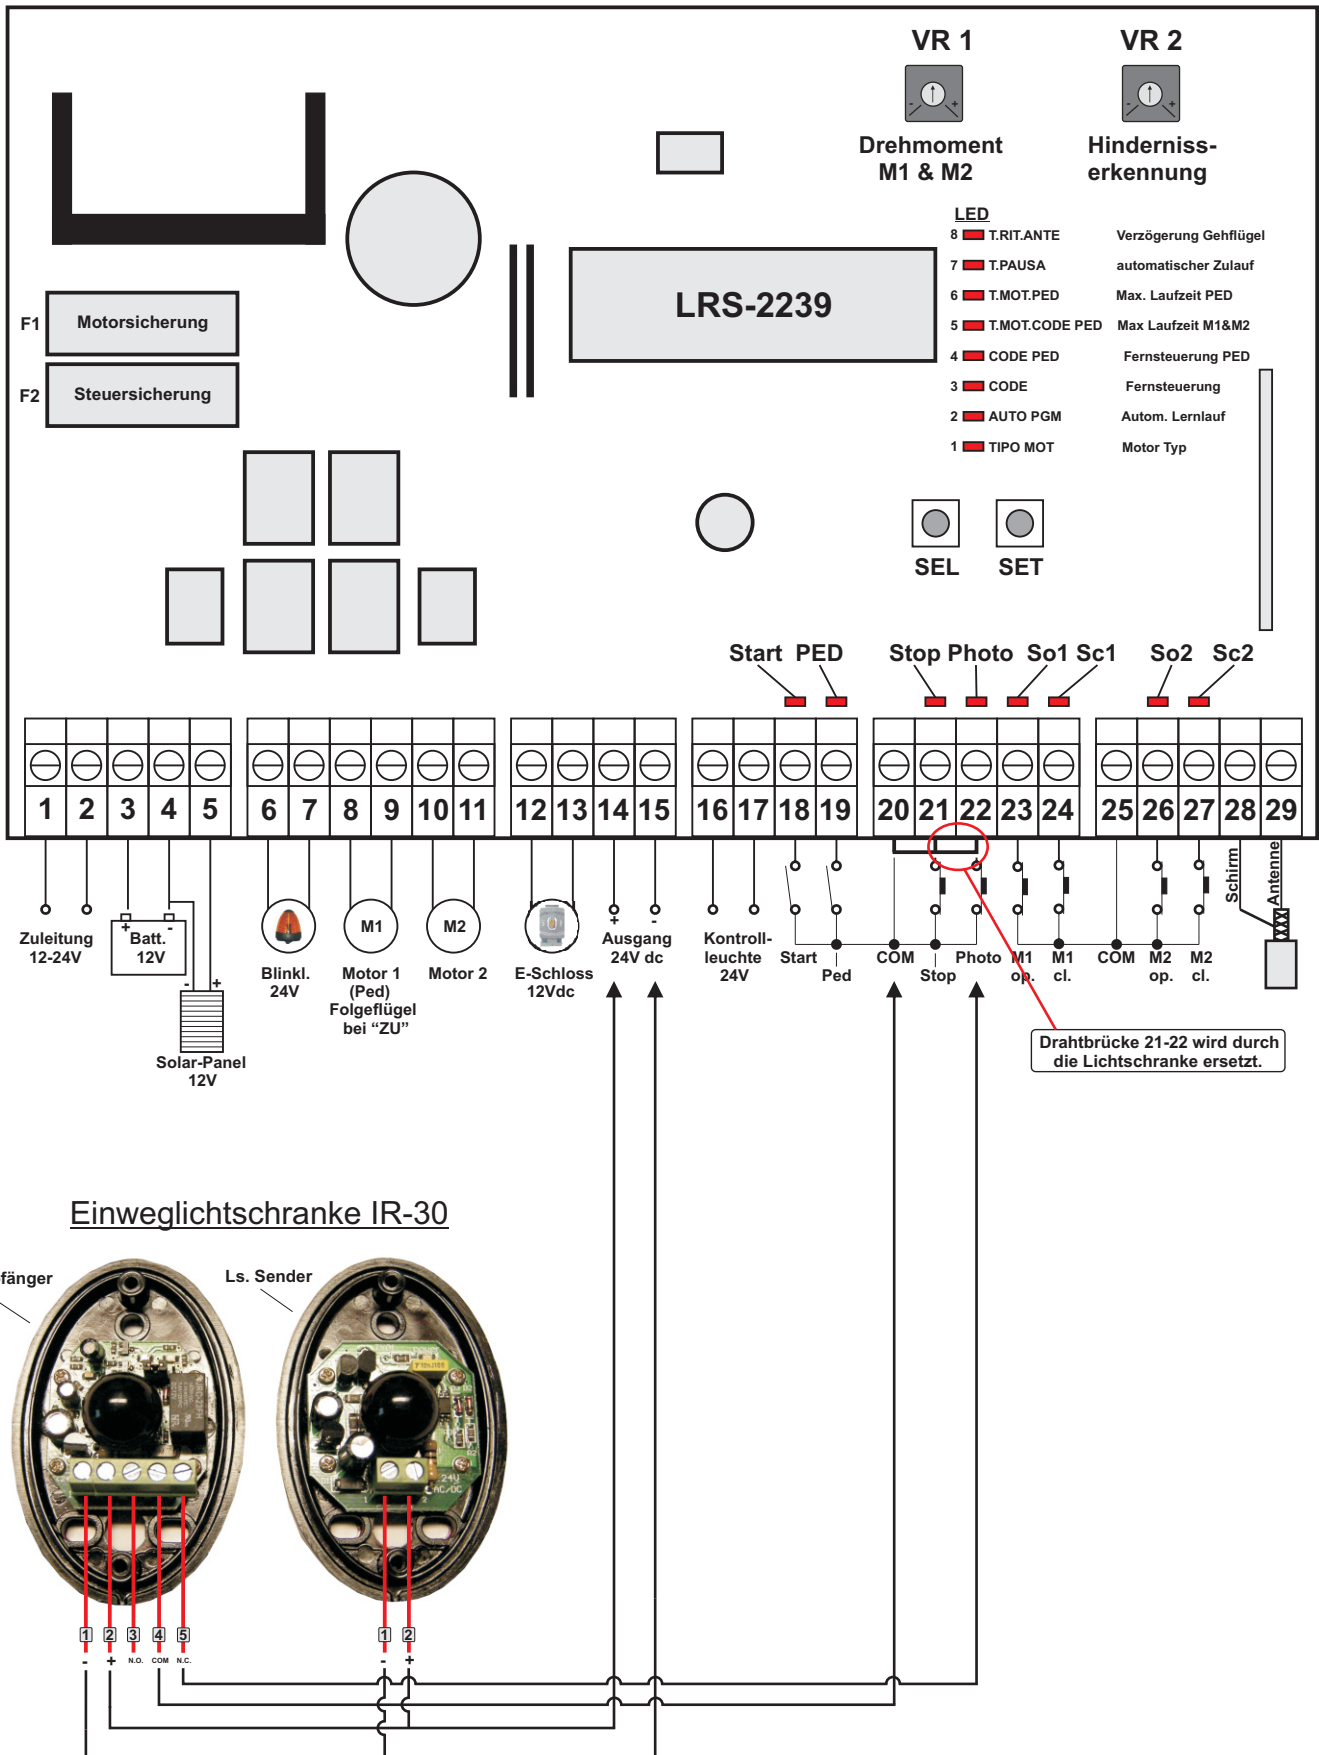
VR 1

VR 2

Drehmoment M1 & M2

Hinderniss-erkennung

LED

8 T.RIT.ANTE Verzögerung Gehflügel
7 T.PAUSA automatischer Zulauf
6 T.MOT.PED Max. Laufzeit PED
5 T.MOT.CODE PED Max Laufzeit M1&M2
4 CODE PED Fernsteuerung PED
3 CODE Fernsteuerung
2 AUTO PGM Autom. Lernlauf
1 TIPO MOT Motor Typ

LRS-2239

F1 Motorsicherung

F2 Steuersicherung

SEL SET

Start PED Stop Photo So1 Sc1 So2 Sc2

1 2 3 4 5 6 7 8 9 10 11 12 13 14 15 16 17 18 19 20 21 22 23 24 25 26 27 28 29

Zuleitung 12-24V

+ - Batt. 12V

- + Solar-Panel 12V

Blinkl. 24V

M1 Motor 1 (Ped) Folgeflügel bei "ZU"

M2 Motor 2

E-Schloss 12Vdc

+ - Ausgang 24V dc

Kontroll-leuchte 24V

Start Ped COM Stop Photo M1 op. M1 cl. COM M2 op. M2 cl.

Schirm Antenne

Drahtbrücke 21-22 wird durch die Lichtschranke ersetzt.

Einweglichtschranke IR-30

fänger

Ls. Sender

1 2 3 4 5
- + N.O. COM N.C.

1 2
- +